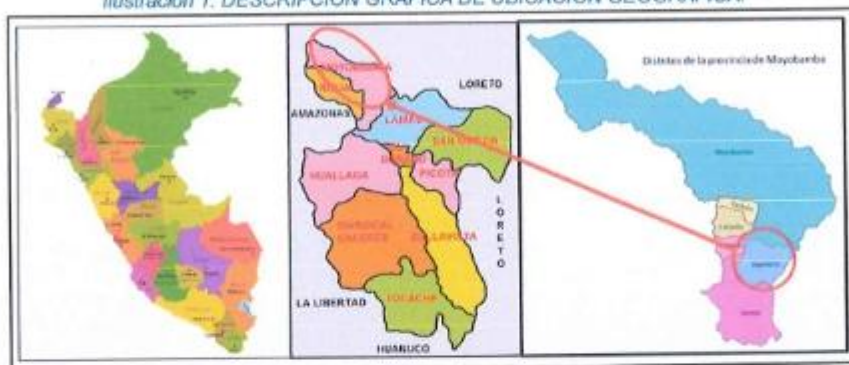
Ilustración 1: DESCRIPCION GRAFICA DE UBICACIÓN GEOGRAFICA.

Distritos de la provincia de Moyobamba

LORETO

AMAZONAS

LAMAS

HUALLAGA

PICOTA

MARISCAL CACERES

BELLAVISTA

TOCACHE

LA LIBERTAD

HUANUCO

L O R E T O

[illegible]